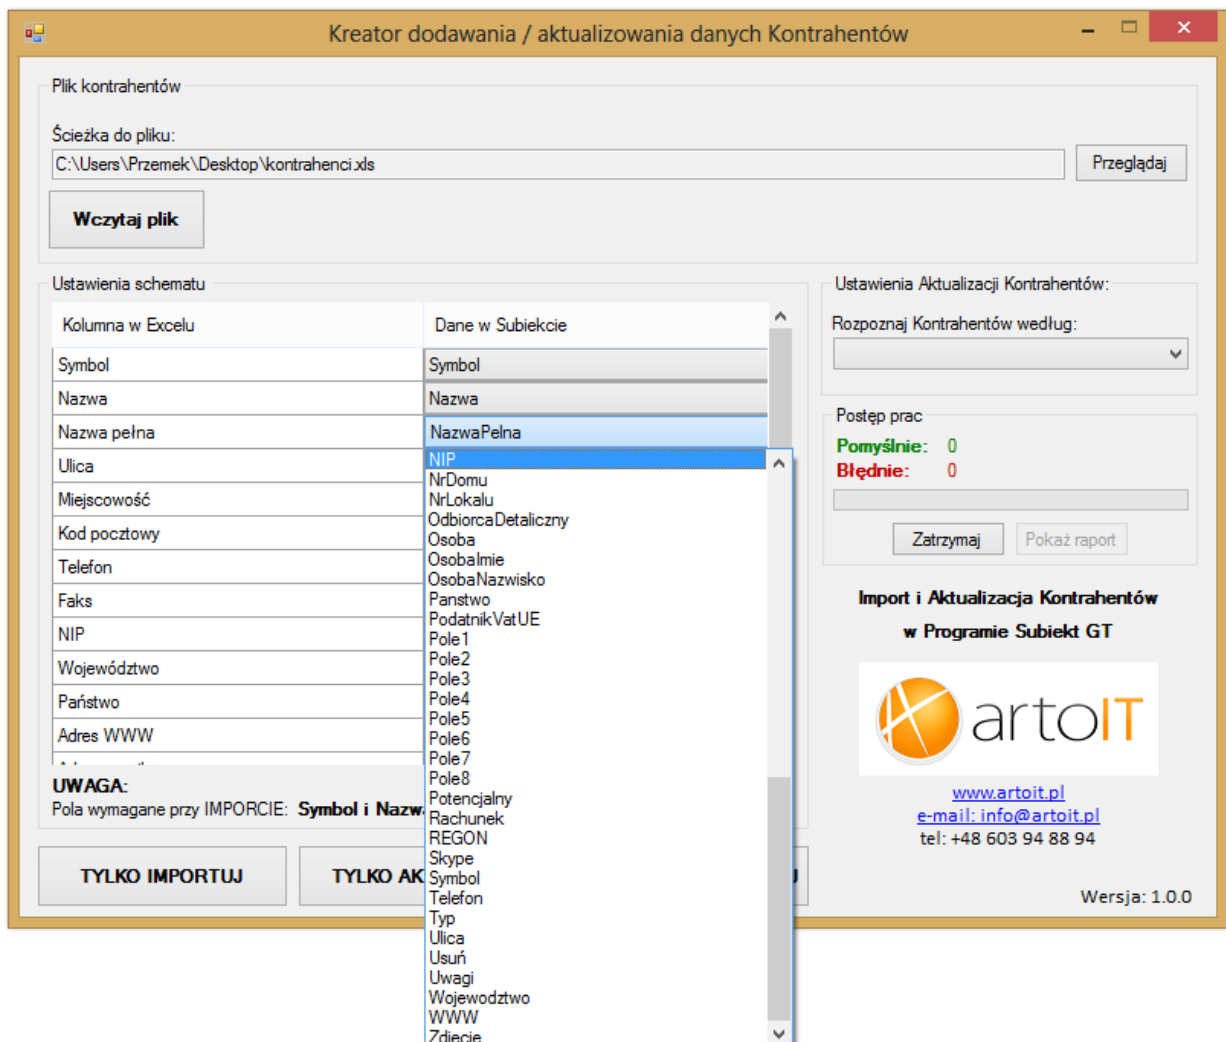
Kreator dodawania / aktualizowania danych Kontrahentów

Plik kontrahentów

Ścieżka do pliku:

C:\Users\Przemek\Desktop\kontrahenci.xls

Przeglądaj

Wczytaj plik

Ustawienia schematu

| Kolumna w Excelu | Dane w Subiekcie |
|---|---|
| Symbol | Symbol |
| Nazwa | Nazwa |
| Nazwa pełna | NazwaPelna |
| Ulica | |
| Miejscowość | |
| Kod pocztowy | |
| Telefon | |
| Faks | |
| NIP | |
| Województwo | |
| Państwo | |
| Adres WWW | |

NIP
NrDomu
NrLokalu
OdbiorcaDetaliczny
Osoba
OsobaImie
OsobaNazwisko
Panstwo
PodatnikVatUE
Pole1
Pole2
Pole3
Pole4
Pole5
Pole6
Pole7
Pole8
Potencjalny
Rachunek
REGON
Skype
Symbol
Telefon
Typ
Ulica
Usuń
Uwagi
Wojewodztwo
WWW
Zdjecie

UWAGA:
Pola wymagane przy IMPORCIE: Symbol i Nazw

TYLKO IMPORTUJ

TYLKO AK

Ustawienia Aktualizacji Kontrahentów:

Rozpoznaj Kontrahentów według:

Postęp prac

Pomyślnie: 0
Błędnie: 0

Zatrzymaj

Pokaż raport

Import i Aktualizacja Kontrahentów
w Programie Subiekt GT

artoIT

www.artoit.pl
e-mail: info@artoit.pl
tel: +48 603 94 88 94

Wersja: 1.0.0